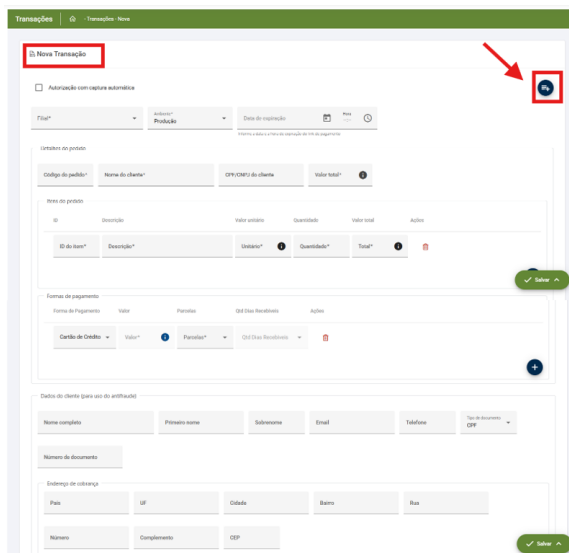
Transações | Transações - Nova

Nova Transação

Autorização com captura automática

Filial*

Ambiente*
Produção

Data de expiração

Hora

Informe a data e a hora de expiração do link de pagamento

Detalhes do pedido

Código do pedido*

Nome do cliente*

CPF/CNPJ do cliente

Valor total*

Itens do pedido

| ID | Descrição | Valor unitário | Quantidade | Valor total | Ações |
|---|---|---|---|---|---|
| ID do item* | Descrição* | Unitário* | Quantidade* | Total* | |

Salvar

Formas de pagamento

| Forma de Pagamento | Valor | Parcelas | Qtd Dias Recebíveis | Ações |
|---|---|---|---|---|
| Cartão de Crédito | Valor* | Parcelas* | Qtd Dias Recebíveis | |

Dados do cliente (para uso do antifraude)

Nome completo

Primeiro nome

Sobrenome

Email

Telefone

Tipo de documento
CPF

Número de documento

Endereço de cobrança

País

UF

Cidade

Bairro

Rua

Número

Complemento

CEP

Salvar